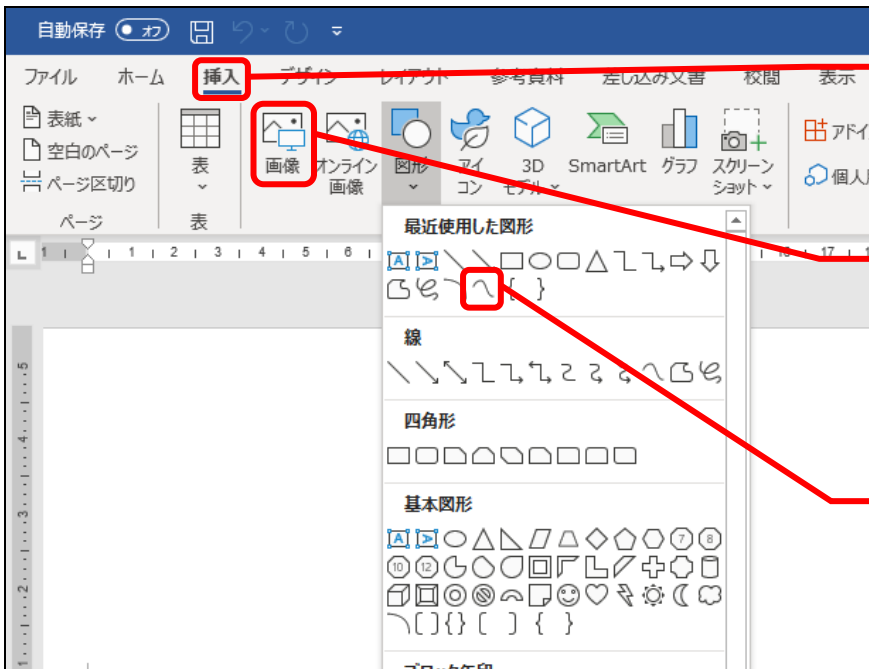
自動保存 オフ

ファイル　ホーム　挿入　デザイン　レイアウト　参考資料　差し込み文書　校閲　表示

表紙
空白のページ
ページ区切り
ページ

表
表

画像　オンライン画像　図形　アイコン　3Dモデル　SmartArt　グラフ　スクリーンショット

アドイン
個人用

最近使用した図形

線

四角形

基本図形

ブロック矢印